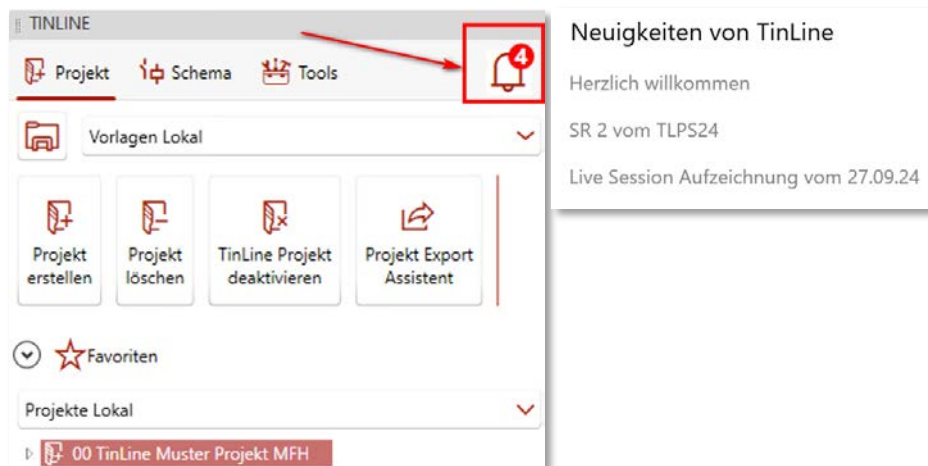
TINLINE

Projekt Schema Tools

4

Vorlagen Lokal

Projekt erstellen

Projekt löschen

TinLine Projekt deaktivieren

Projekt Export Assistent

Favoriten

Projekte Lokal

00 TinLine Muster Projekt MFH

Neuigkeiten von TinLine

Herzlich willkommen

SR 2 vom TLPS24

Live Session Aufzeichnung vom 27.09.24